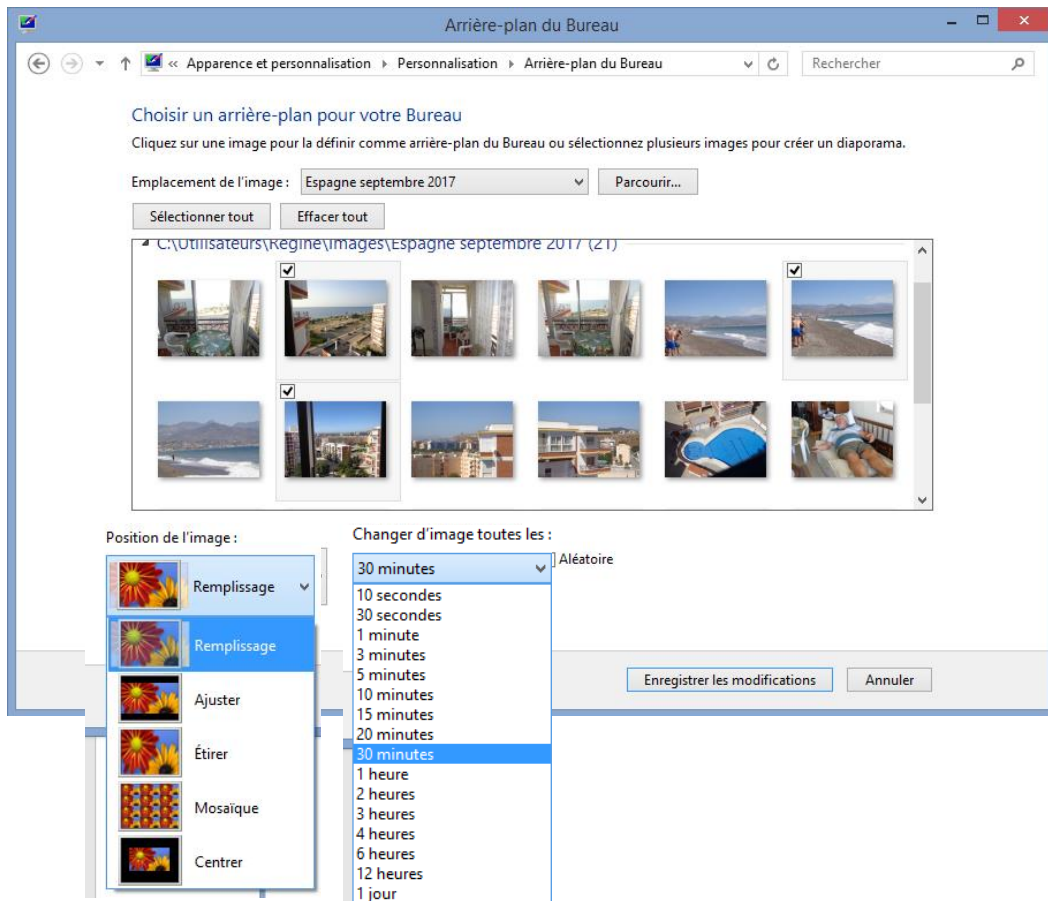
Arrière-plan du Bureau

« Apparence et personnalisation › Personnalisation › Arrière-plan du Bureau

Rechercher

Choisir un arrière-plan pour votre Bureau

Cliquez sur une image pour la définir comme arrière-plan du Bureau ou sélectionnez plusieurs images pour créer un diaporama.

Emplacement de l'image : Espagne septembre 2017 Parcourir...

Sélectionner tout Effacer tout

C:\Utilisateurs\Régine\Images\Espagne septembre 2017 (21)

Position de l'image :

Remplissage

Remplissage
Ajuster
Étirer
Mosaïque
Centrer

Changer d'image toutes les :

30 minutes

Aléatoire

10 secondes
30 secondes
1 minute
3 minutes
5 minutes
10 minutes
15 minutes
20 minutes
30 minutes
1 heure
2 heures
3 heures
4 heures
6 heures
12 heures
1 jour

Enregistrer les modifications Annuler